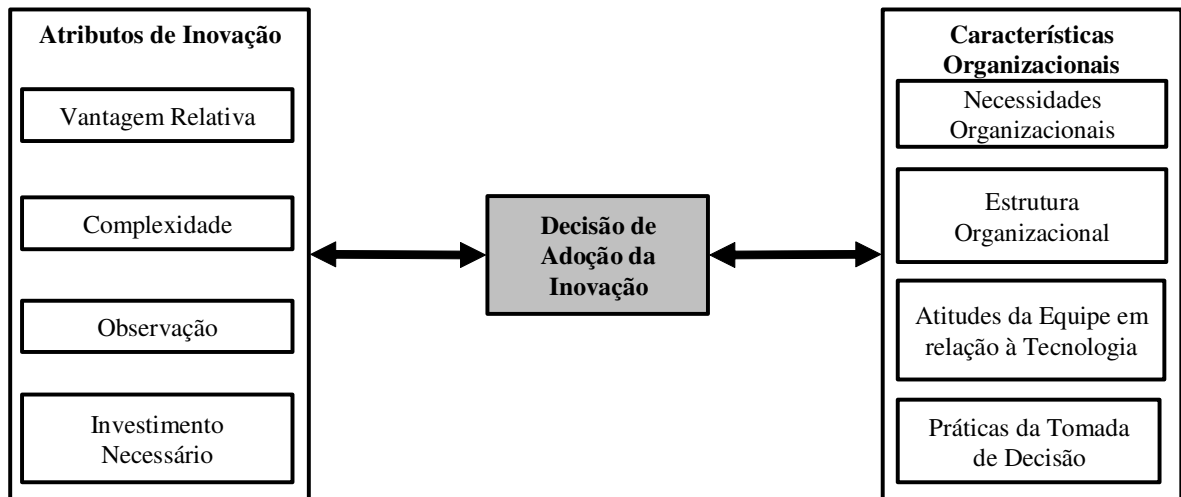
Atributos de Inovação

Vantagem Relativa

Complexidade

Observação

Investimento Necessário

Decisão de Adoção da Inovação

Características Organizacionais

Necessidades Organizacionais

Estrutura Organizacional

Atitudes da Equipe em relação à Tecnologia

Práticas da Tomada de Decisão